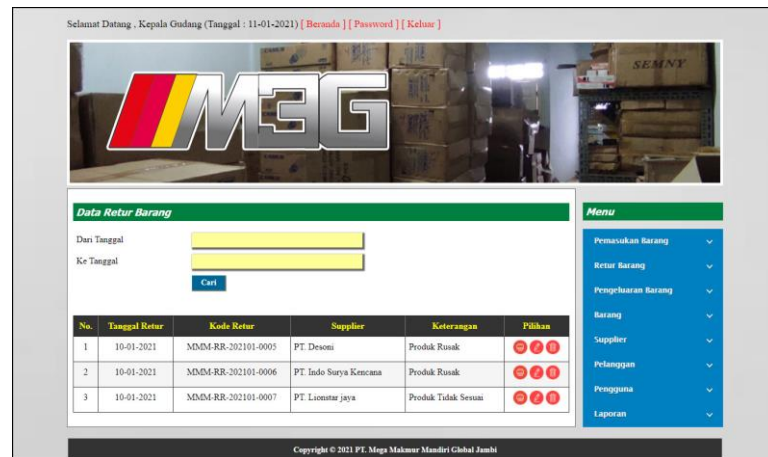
Selamat Datang , Kepala Gudang (Tanggal : 11-01-2021) [ Beranda ] [ Password ] [ Keluar ]

SEMNY

Data Retur Barang

Dari Tanggal

Ke Tanggal

Cari

| No. | Tanggal Retur | Kode Retur | Supplier | Keterangan | Pilihan |
|---|---|---|---|---|---|
| 1 | 10-01-2021 | MMM-RR-202101-0005 | PT. Desoni | Produk Rusak | |
| 2 | 10-01-2021 | MMM-RR-202101-0006 | PT. Indo Surya Kencana | Produk Rusak | |
| 3 | 10-01-2021 | MMM-RR-202101-0007 | PT. Lionstar jaya | Produk Tidak Sesuai | |

Menu

Pemasukan Barang

Retur Barang

Pengeluaran Barang

Barang

Supplier

Pelanggan

Pengguna

Laporan

Copyright © 2021 PT. Mega Makmur Mandiri Global Jambi